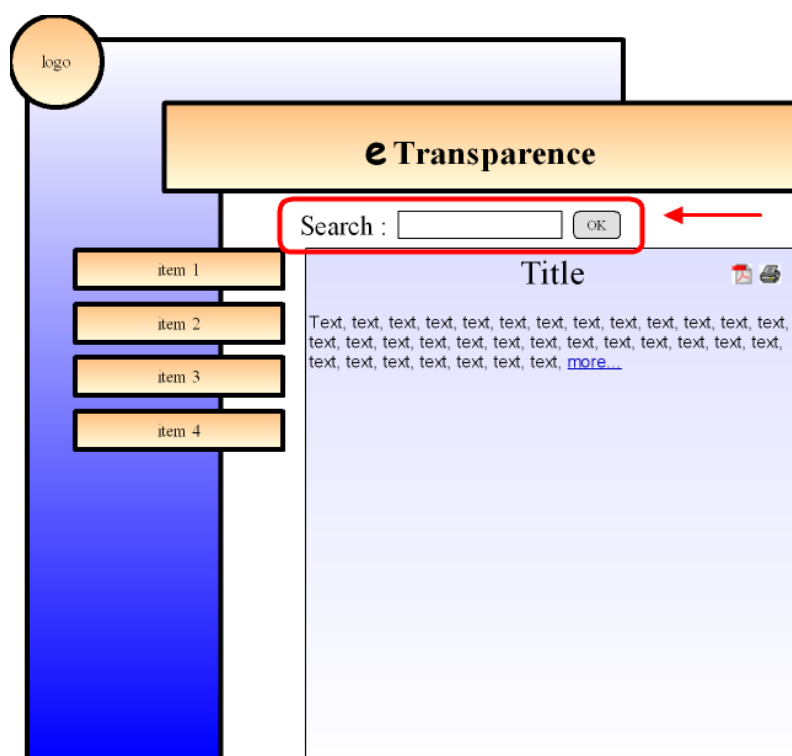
logo

e Transparence

Search : OK

item 1

item 2

item 3

item 4

Title

Text, text, text, text, text, text, text, text, text, text, text, text, text, text, text, text, text, text, text, text, text, text, text, text, text, text, text, text, text, text, text, text, text, more...